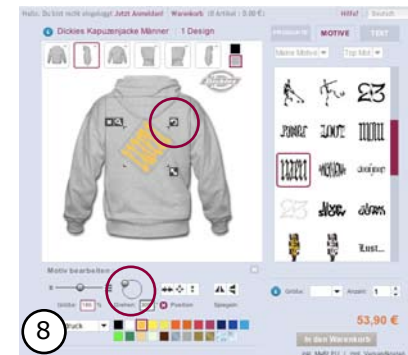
Hallo. Du bist nicht eingeloggt! Jetzt Anmelden! Warenkorb (0 Artikel : 0,00 €) Hilfe! Deutsch

Dickies Kapuzenjacke Männer | 1 Design

PRODUKTE MOTIVE TEXT

Meine Motive Top Motive

Motiv bearbeiten

Größe % Drehen Position Spiegeln

8

Druck

Größe Anzahl 1

53,90 €

In den Warenkorb

inkl. MwSt. EU | zzgl. Versandkosten